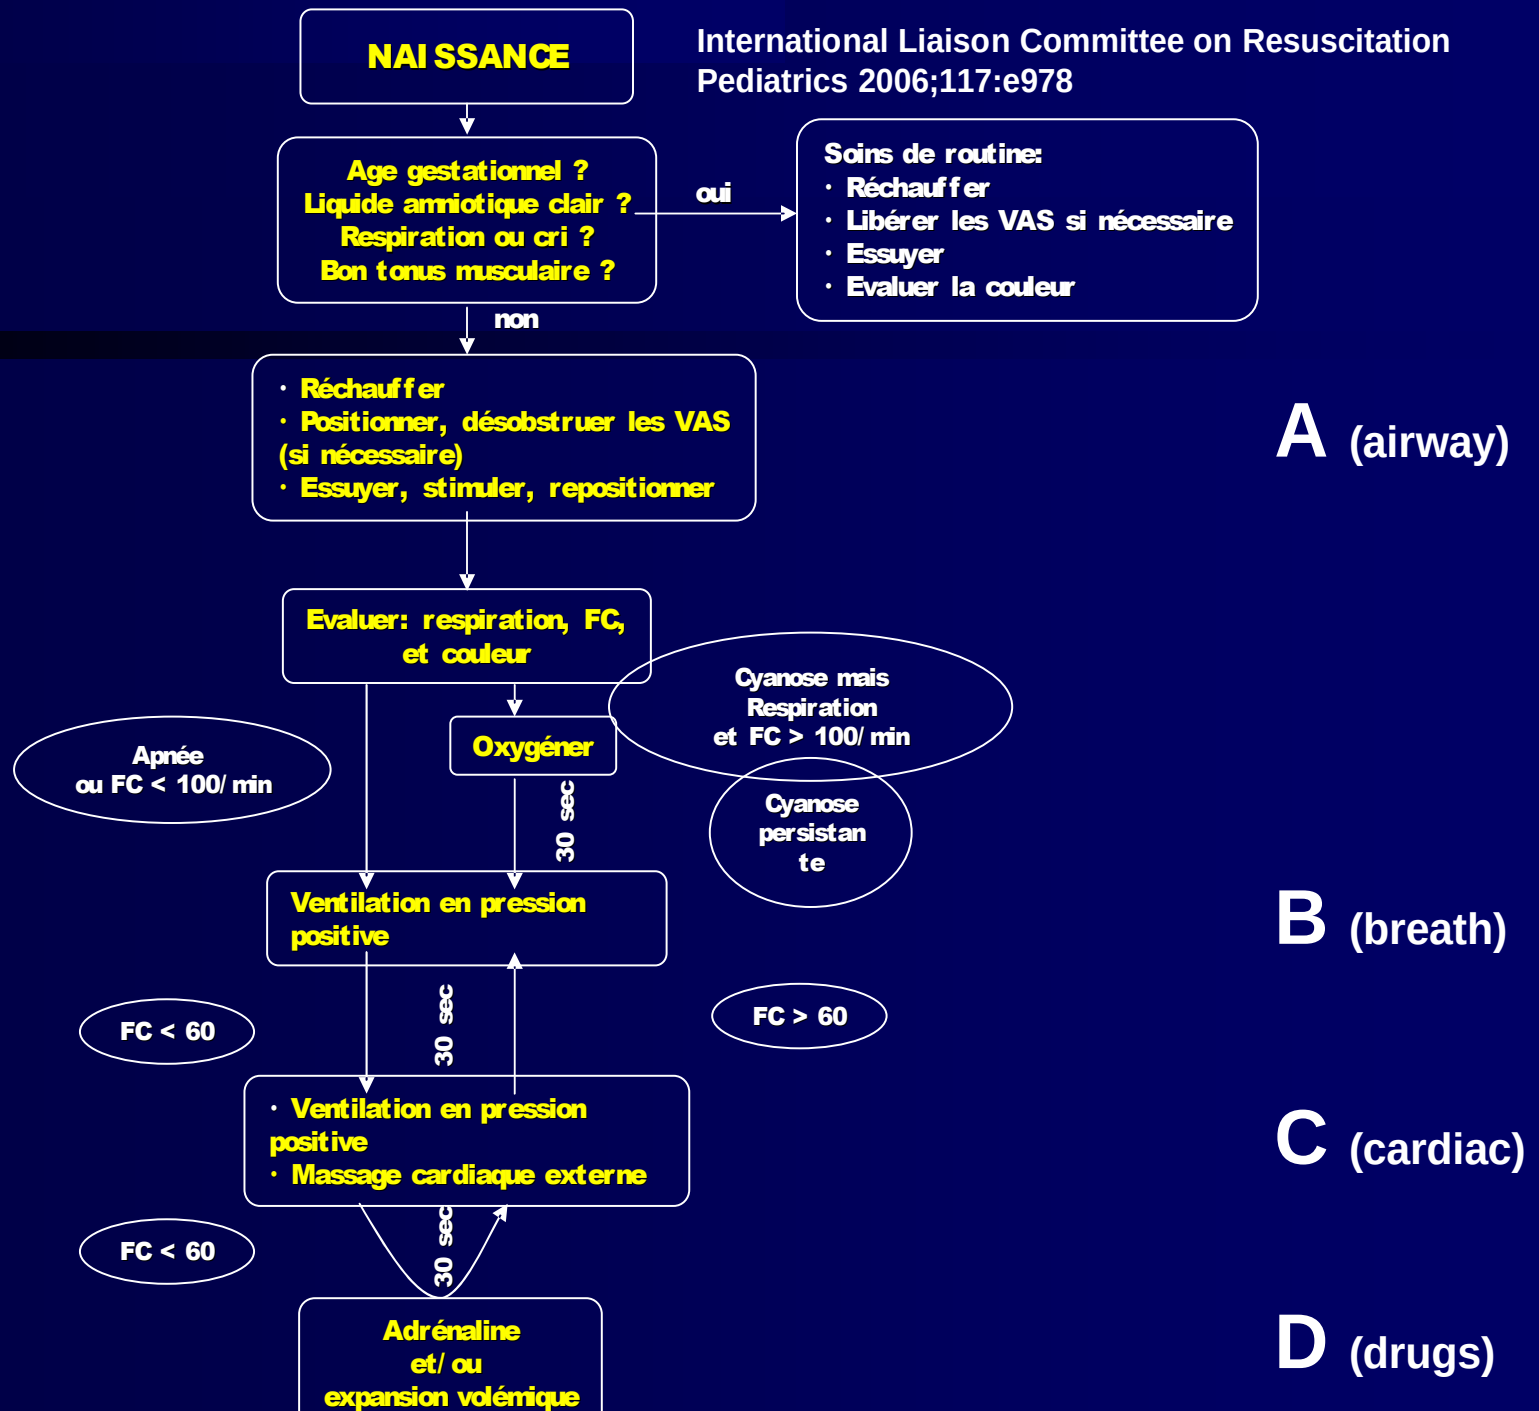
NAISSANCE

International Liaison Committee on Resuscitation
Pediatrics 2006;117:e978

Age gestationnel ?
Liquide amniotique clair ?
Respiration ou cri ?
Bon tonus musculaire ?

oui

Soins de routine:
· Réchauffer
· Libérer les VAS si nécessaire
· Essuyer
· Evaluer la couleur

non

· Réchauffer
· Positionner, désobstruer les VAS (si nécessaire)
· Essuyer, stimuler, repositionner

A (airway)

Evaluer: respiration, FC, et couleur

Cyanose mais Respiration et FC > 100/min

Apnée ou FC < 100/min

Oxygéner

30 sec

Cyanose persistante

Ventilation en pression positive

B (breath)

FC < 60

30 sec

FC > 60

· Ventilation en pression positive
· Massage cardiaque externe

C (cardiac)

FC < 60

30 sec

Adrénaline
et/ou
expansion volémique

D (drugs)